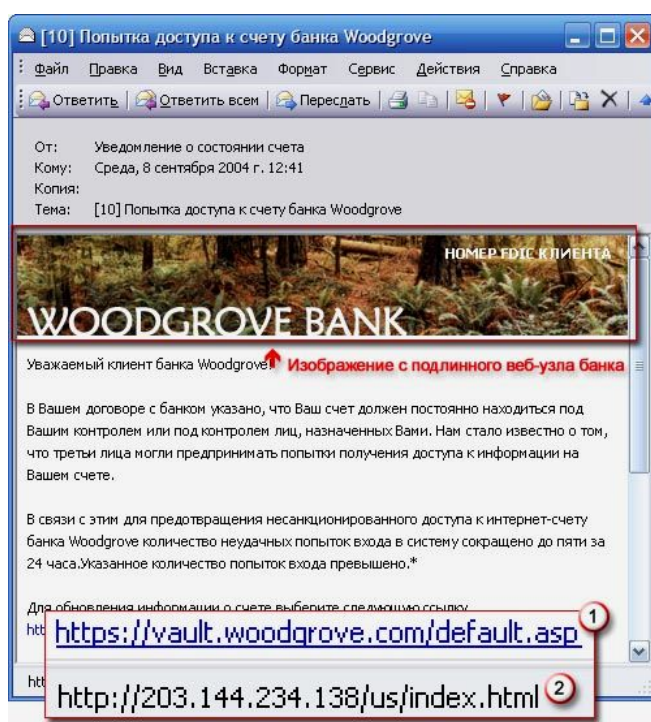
[10] Попытка доступа к счету банка Woodgrove

Файл Правка Вид Вставка Формат Сервис Действия Справка

Ответить Ответить всем Переслать

От: Уведомление о состоянии счета
Кому: Среда, 8 сентября 2004 г. 12:41
Копия:
Тема: [10] Попытка доступа к счету банка Woodgrove

НОМЕР FDIC КЛИЕНТА

WOODGROVE BANK

Уважаемый клиент банка Woodgrove! Изображение с подлинного веб-узла банка

В Вашем договоре с банком указано, что Ваш счет должен постоянно находиться под Вашим контролем или под контролем лиц, назначенных Вами. Нам стало известно о том, что третьи лица могли предпринимать попытки получения доступа к информации на Вашем счете.

В связи с этим для предотвращения несанкционированного доступа к интернет-счету банка Woodgrove количество неудачных попыток входа в систему сокращено до пяти за 24 часа.Указанное количество попыток входа превышено.*

Для обновления информации о счете выберите следующую ссылку

htt https://vault.woodgrove.com/default.asp 1

htt http://203.144.234.138/us/index.html 2